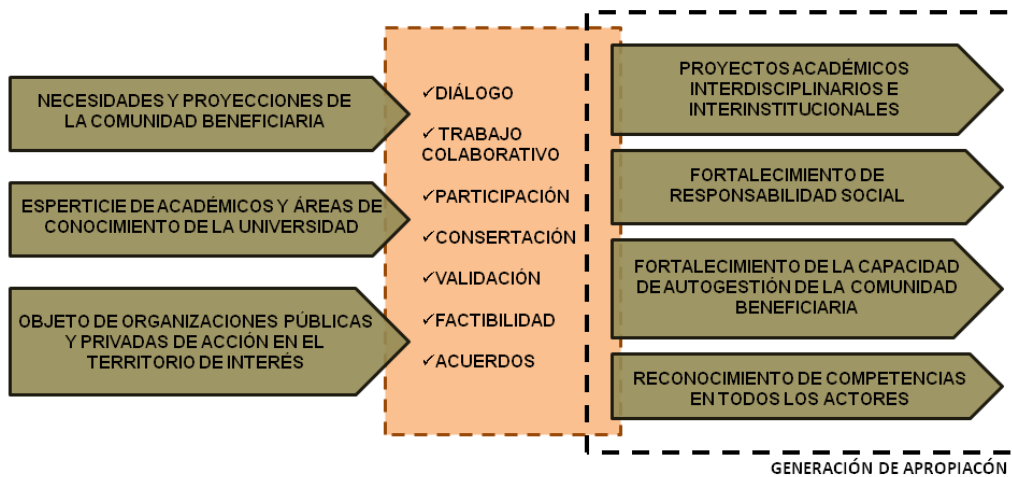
NECESIDADES Y PROYECCIONES DE LA COMUNIDAD BENEFICIARIA

ESPERTICIE DE ACADÉMICOS Y ÁREAS DE CONOCIMIENTO DE LA UNIVERSIDAD

OBJETO DE ORGANIZACIONES PÚBLICAS Y PRIVADAS DE ACCIÓN EN EL TERRITORIO DE INTERÉS

✓DIÁLOGO
✓ TRABAJO COLABORATIVO
✓PARTICIPACIÓN
✓CONSERTACIÓN
✓VALIDACIÓN
✓FACTIBILIDAD
✓ACUERDOS

PROYECTOS ACADÉMICOS INTERDISCIPLINARIOS E INTERINSTITUCIONALES

FORTALECIMIENTO DE RESPONSABILIDAD SOCIAL

FORTALECIMIENTO DE LA CAPACIDAD DE AUTOGESTIÓN DE LA COMUNIDAD BENEFICIARIA

RECONOCIMIENTO DE COMPETENCIAS EN TODOS LOS ACTORES

GENERACIÓN DE APROPIACÓN